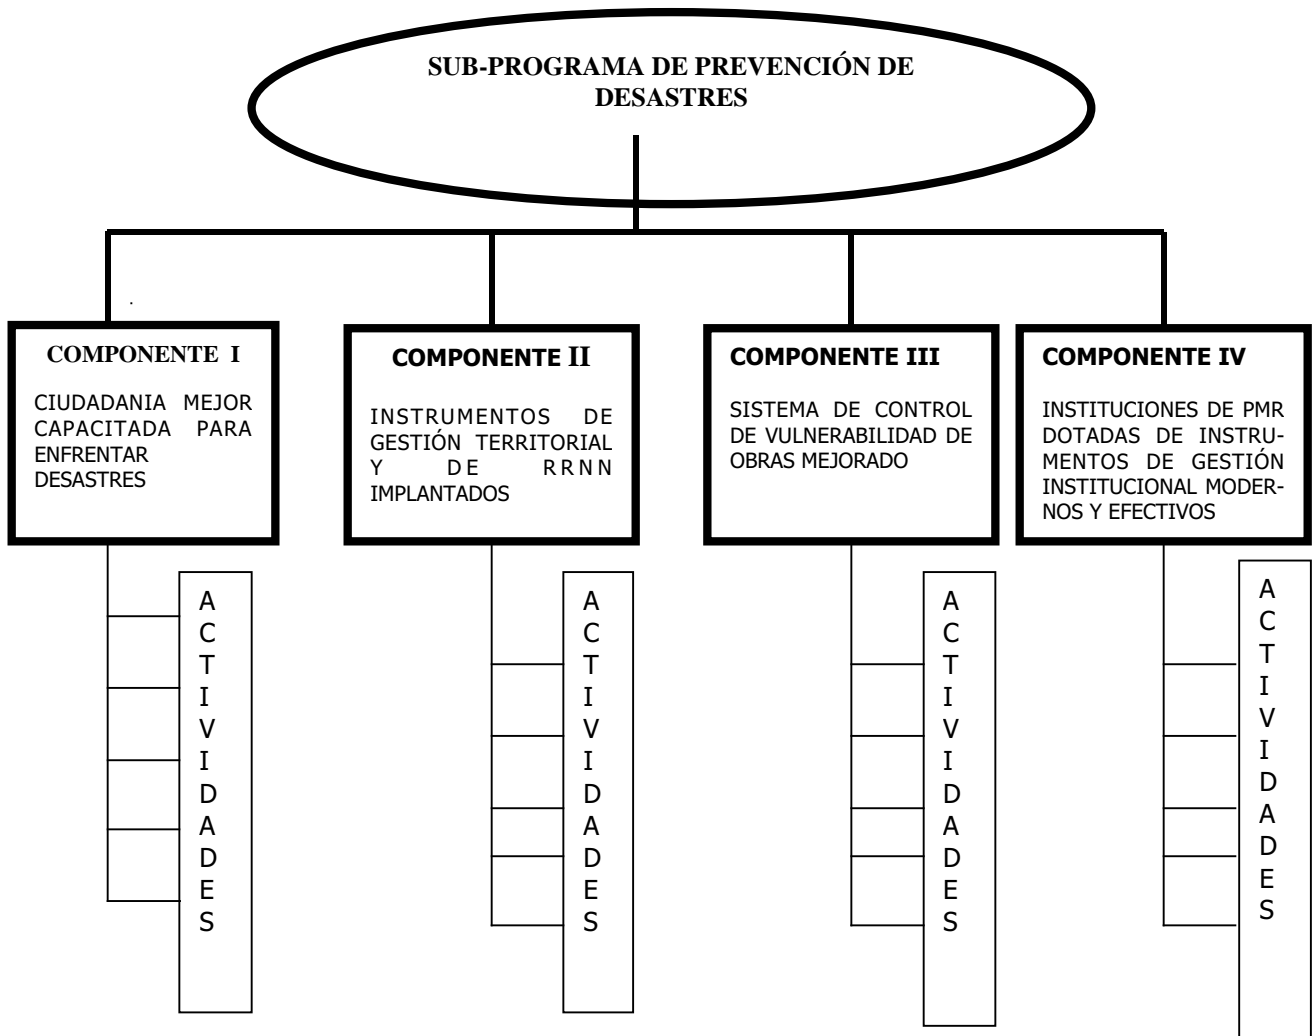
SUB-PROGRAMA DE PREVENCIÓN DE DESASTRES

COMPONENTE I
CIUDADANIA MEJOR CAPACITADA PARA ENFRENTAR DESASTRES

COMPONENTE II
INSTRUMENTOS DE GESTIÓN TERRITORIAL Y DE RRNN IMPLANTADOS

COMPONENTE III
SISTEMA DE CONTROL DE VULNERABILIDAD DE OBRAS MEJORADO

COMPONENTE IV
INSTITUCIONES DE PMR DOTADAS DE INSTRUMENTOS DE GESTIÓN INSTITUCIONAL MODERNOS Y EFECTIVOS

ACTIVIDADES

ACTIVIDADES

ACTIVIDADES

ACTIVIDADES